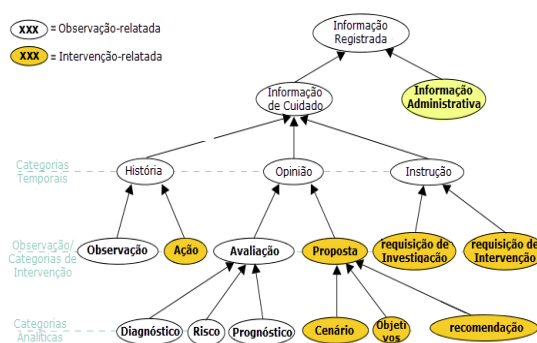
XXX = Observação-relatada
XXX = Intervenção-relatada

Informação Registrada

Informação de Cuidado

Informação Administrativa

Categorias Temporais

História

Opinião

Instrução

Observação/ Categorias de Intervenção

Observação

Ação

Avaliação

Proposta

requisição de Investigação

requisição de Intervenção

Categorias Analíticas

Diagnóstico

Risco

Prognóstico

Cenário

Objetivos

recomendação